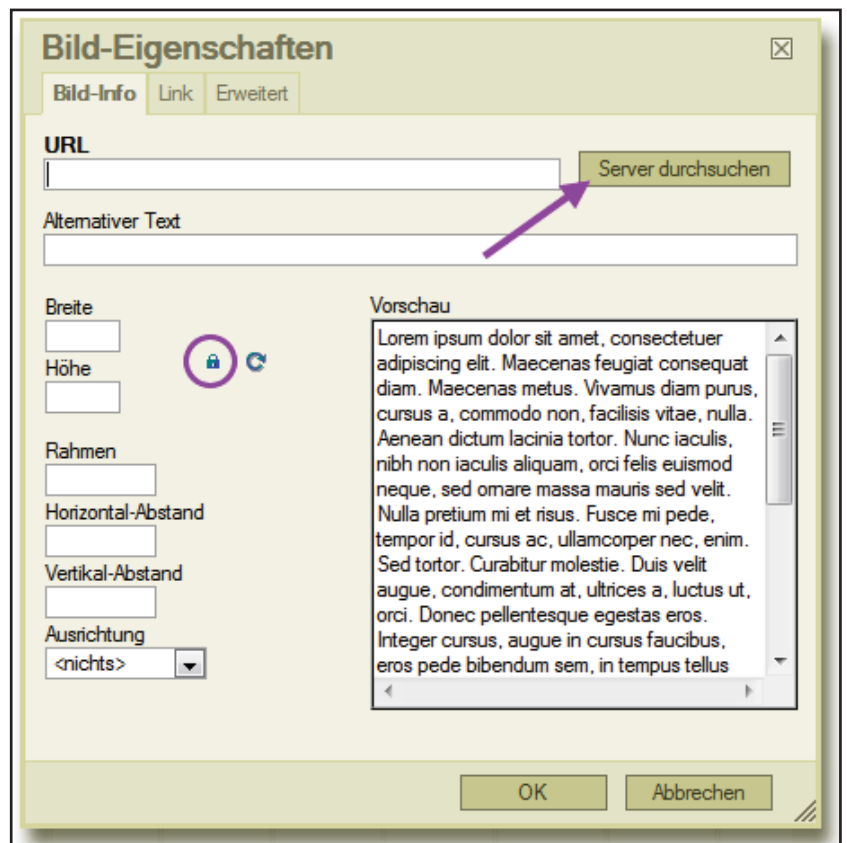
Bild-Eigenschaften

Bild-Info | Link | Erweitert

URL

Server durchsuchen

Alternativer Text

Breite

Höhe

Rahmen

Horizontal-Abstand

Vertikal-Abstand

Ausrichtung

<nichts>

Vorschau

Lorem ipsum dolor sit amet, consectetuer adipiscing elit. Maecenas feugiat consequat diam. Maecenas metus. Vivamus diam purus, cursus a, commodo non, facilisis vitae, nulla. Aenean dictum lacinia tortor. Nunc iaculis, nibh non iaculis aliquam, orci felis euismod neque, sed ornare massa mauris sed velit. Nulla pretium mi et risus. Fusce mi pede, tempor id, cursus ac, ullamcorper nec, enim. Sed tortor. Curabitur molestie. Duis velit augue, condimentum at, ultrices a, luctus ut, orci. Donec pellentesque egestas eros. Integer cursus, augue in cursus faucibus, eros pede bibendum sem, in tempus tellus

OK

Abbrechen